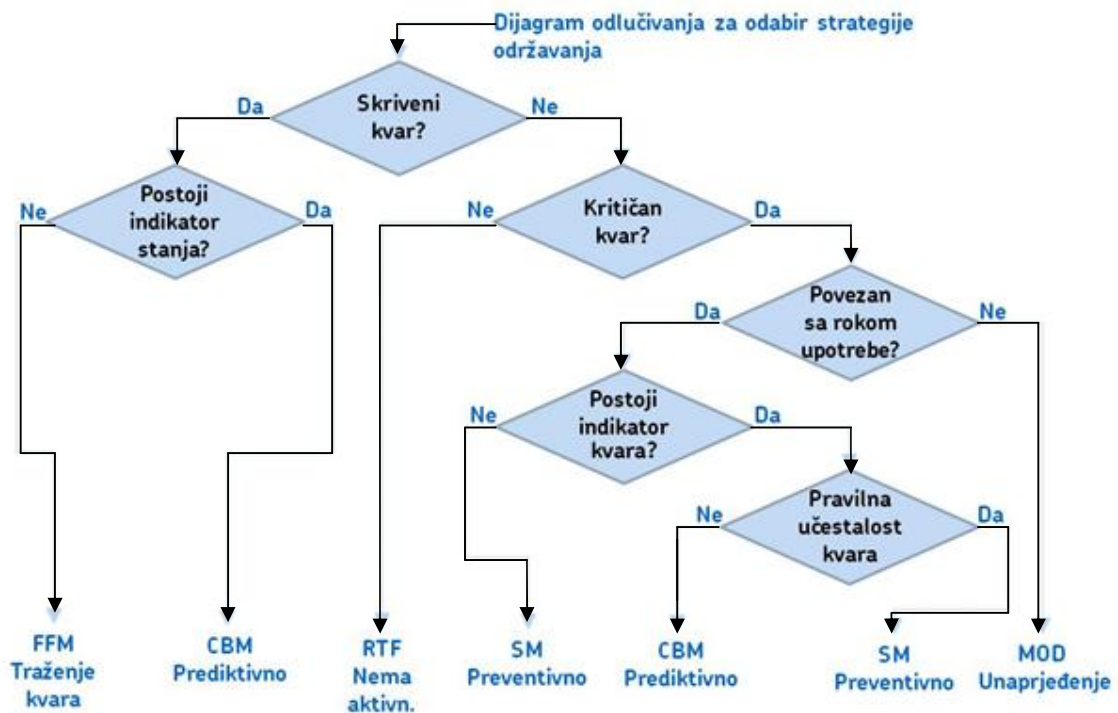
Dijagram odlučivanja za odabir strategije održavanja

Skriveni kvar?

Da

Ne

Postoji indikator stanja?

Ne

Da

Kritičan kvar?

Ne

Da

Povezan sa rokom upotrebe?

Da

Ne

Postoji indikator kvara?

Ne

Da

Pravilna učestalost kvara

Ne

Da

FFM Traženje kvara

CBM Prediktivno

RTF Nema aktivn.

SM Preventivno

CBM Prediktivno

SM Preventivno

MOD Unaprjeđenje